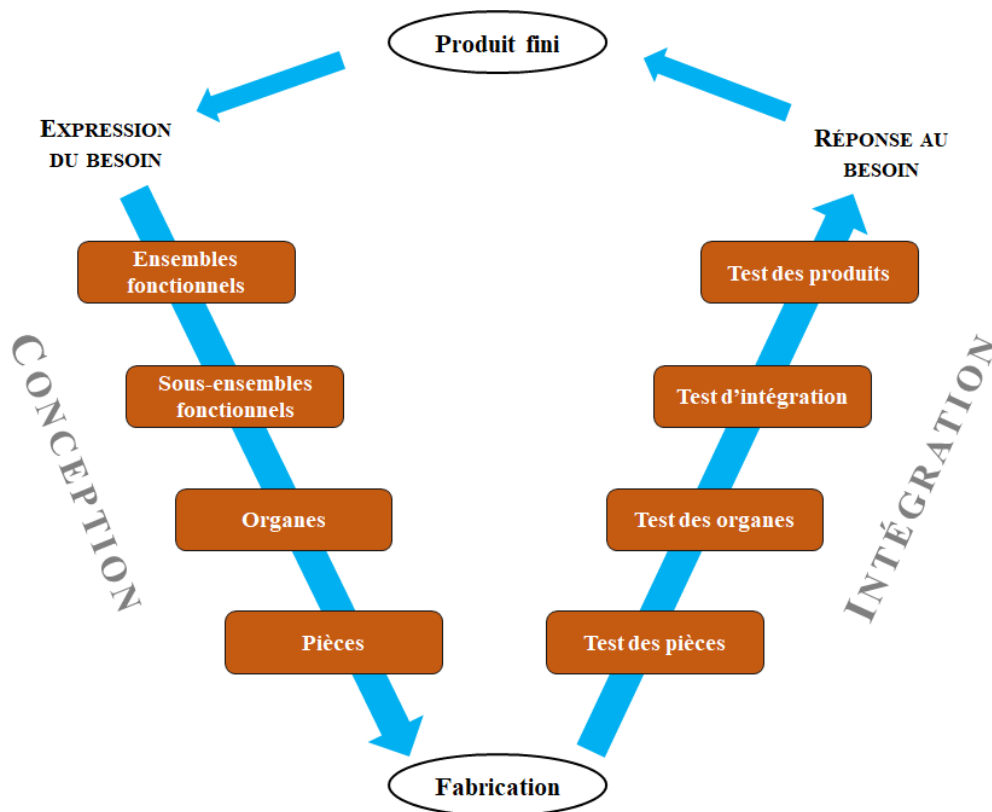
Produit fini

Expression du besoin

Réponse au besoin

Ensembles fonctionnels

Sous-ensembles fonctionnels

Organes

Pièces

Test des produits

Test d'intégration

Test des organes

Test des pièces

CONCEPTION

INTÉGRATION

Fabrication